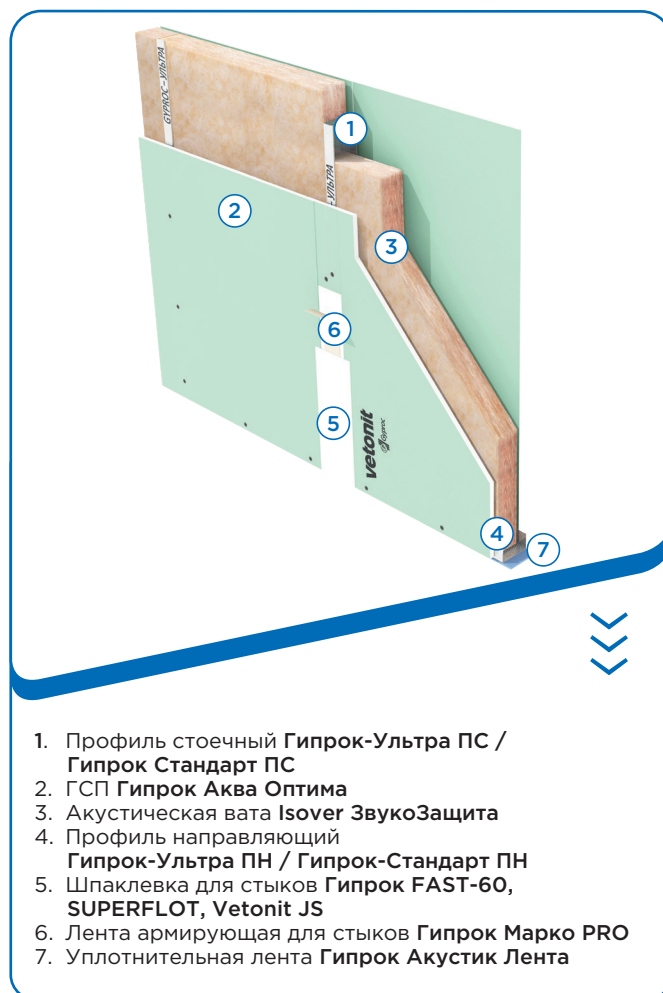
GYPROC–УЛЬТРА

–УЛЬТРА

1

2

3

6

5

vetonit

GYPROC

4

7

1. Профиль стоечный Гипрок-Ультра ПС / Гипрок Стандарт ПС
2. ГСП Гипрок Аква Оптима
3. Акустическая вата Isover ЗвукоЗащита
4. Профиль направляющий Гипрок-Ультра ПН / Гипрок-Стандарт ПН
5. Шпаклевка для стыков Гипрок FAST-60, SUPERFLOT, Vetonit JS
6. Лента армирующая для стыков Гипрок Марко PRO
7. Уплотнительная лента Гипрок Акустик Лента